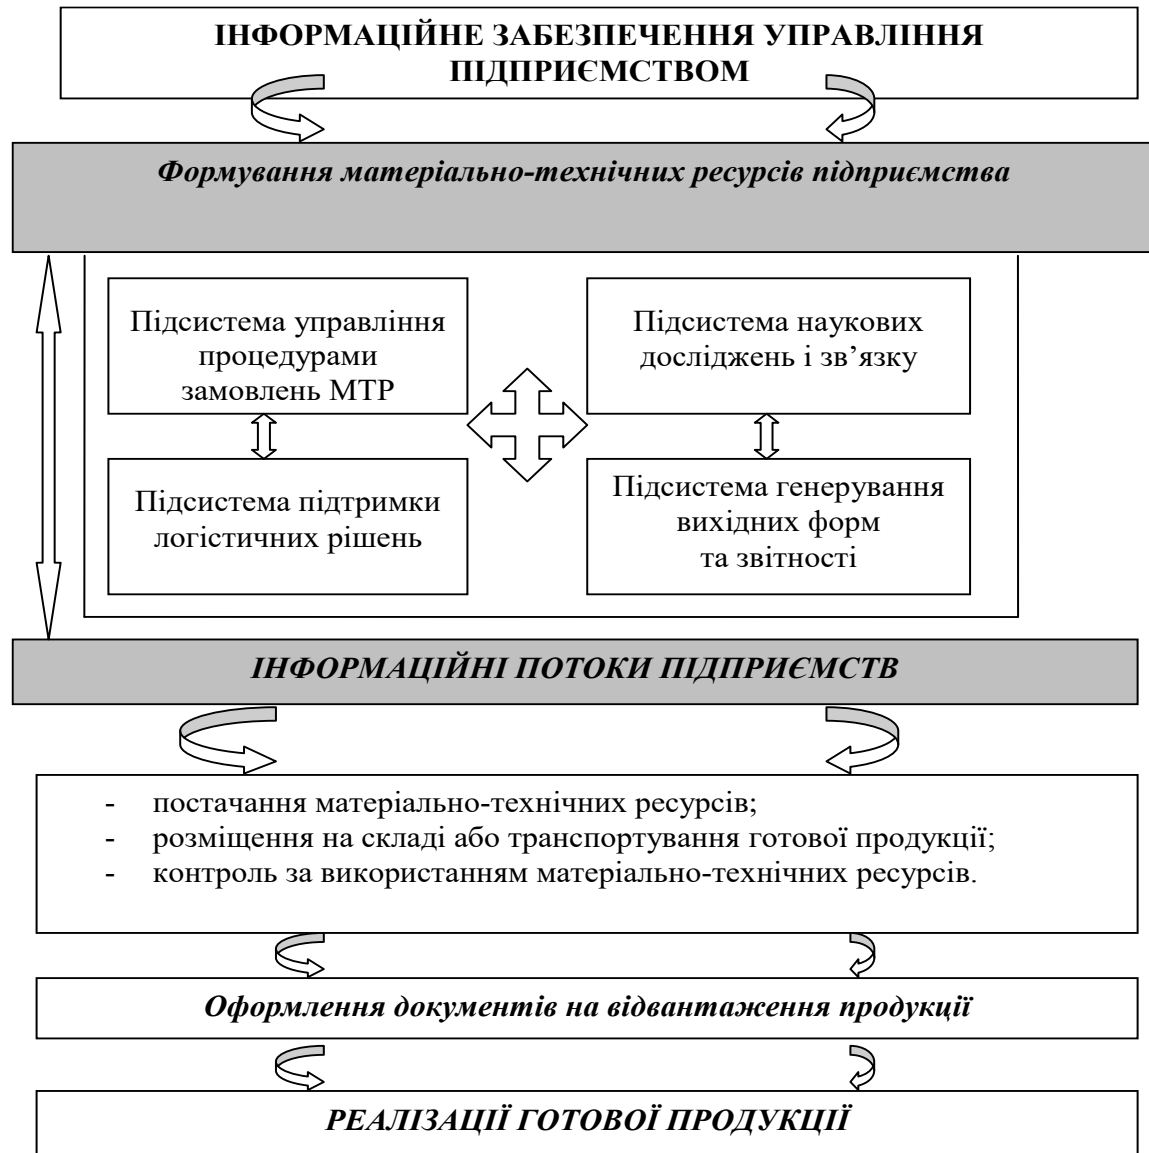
ІНФОРМАЦІЙНЕ ЗАБЕЗПЕЧЕННЯ УПРАВЛІННЯ ПІДПРИЄМСТВОМ

Формування матеріально-технічних ресурсів підприємства

Підсистема управління процедурами замовлень МТР

Підсистема наукових досліджень і зв'язку

Підсистема підтримки логістичних рішень

Підсистема генерування вихідних форм та звітності

ІНФОРМАЦІЙНІ ПОТОКИ ПІДПРИЄМСТВ

- постачання матеріально-технічних ресурсів;
- розміщення на складі або транспортування готової продукції;
- контроль за використанням матеріально-технічних ресурсів.

Оформлення документів на відвантаження продукції

РЕАЛІЗАЦІЇ ГОТОВОЇ ПРОДУКЦІЇ